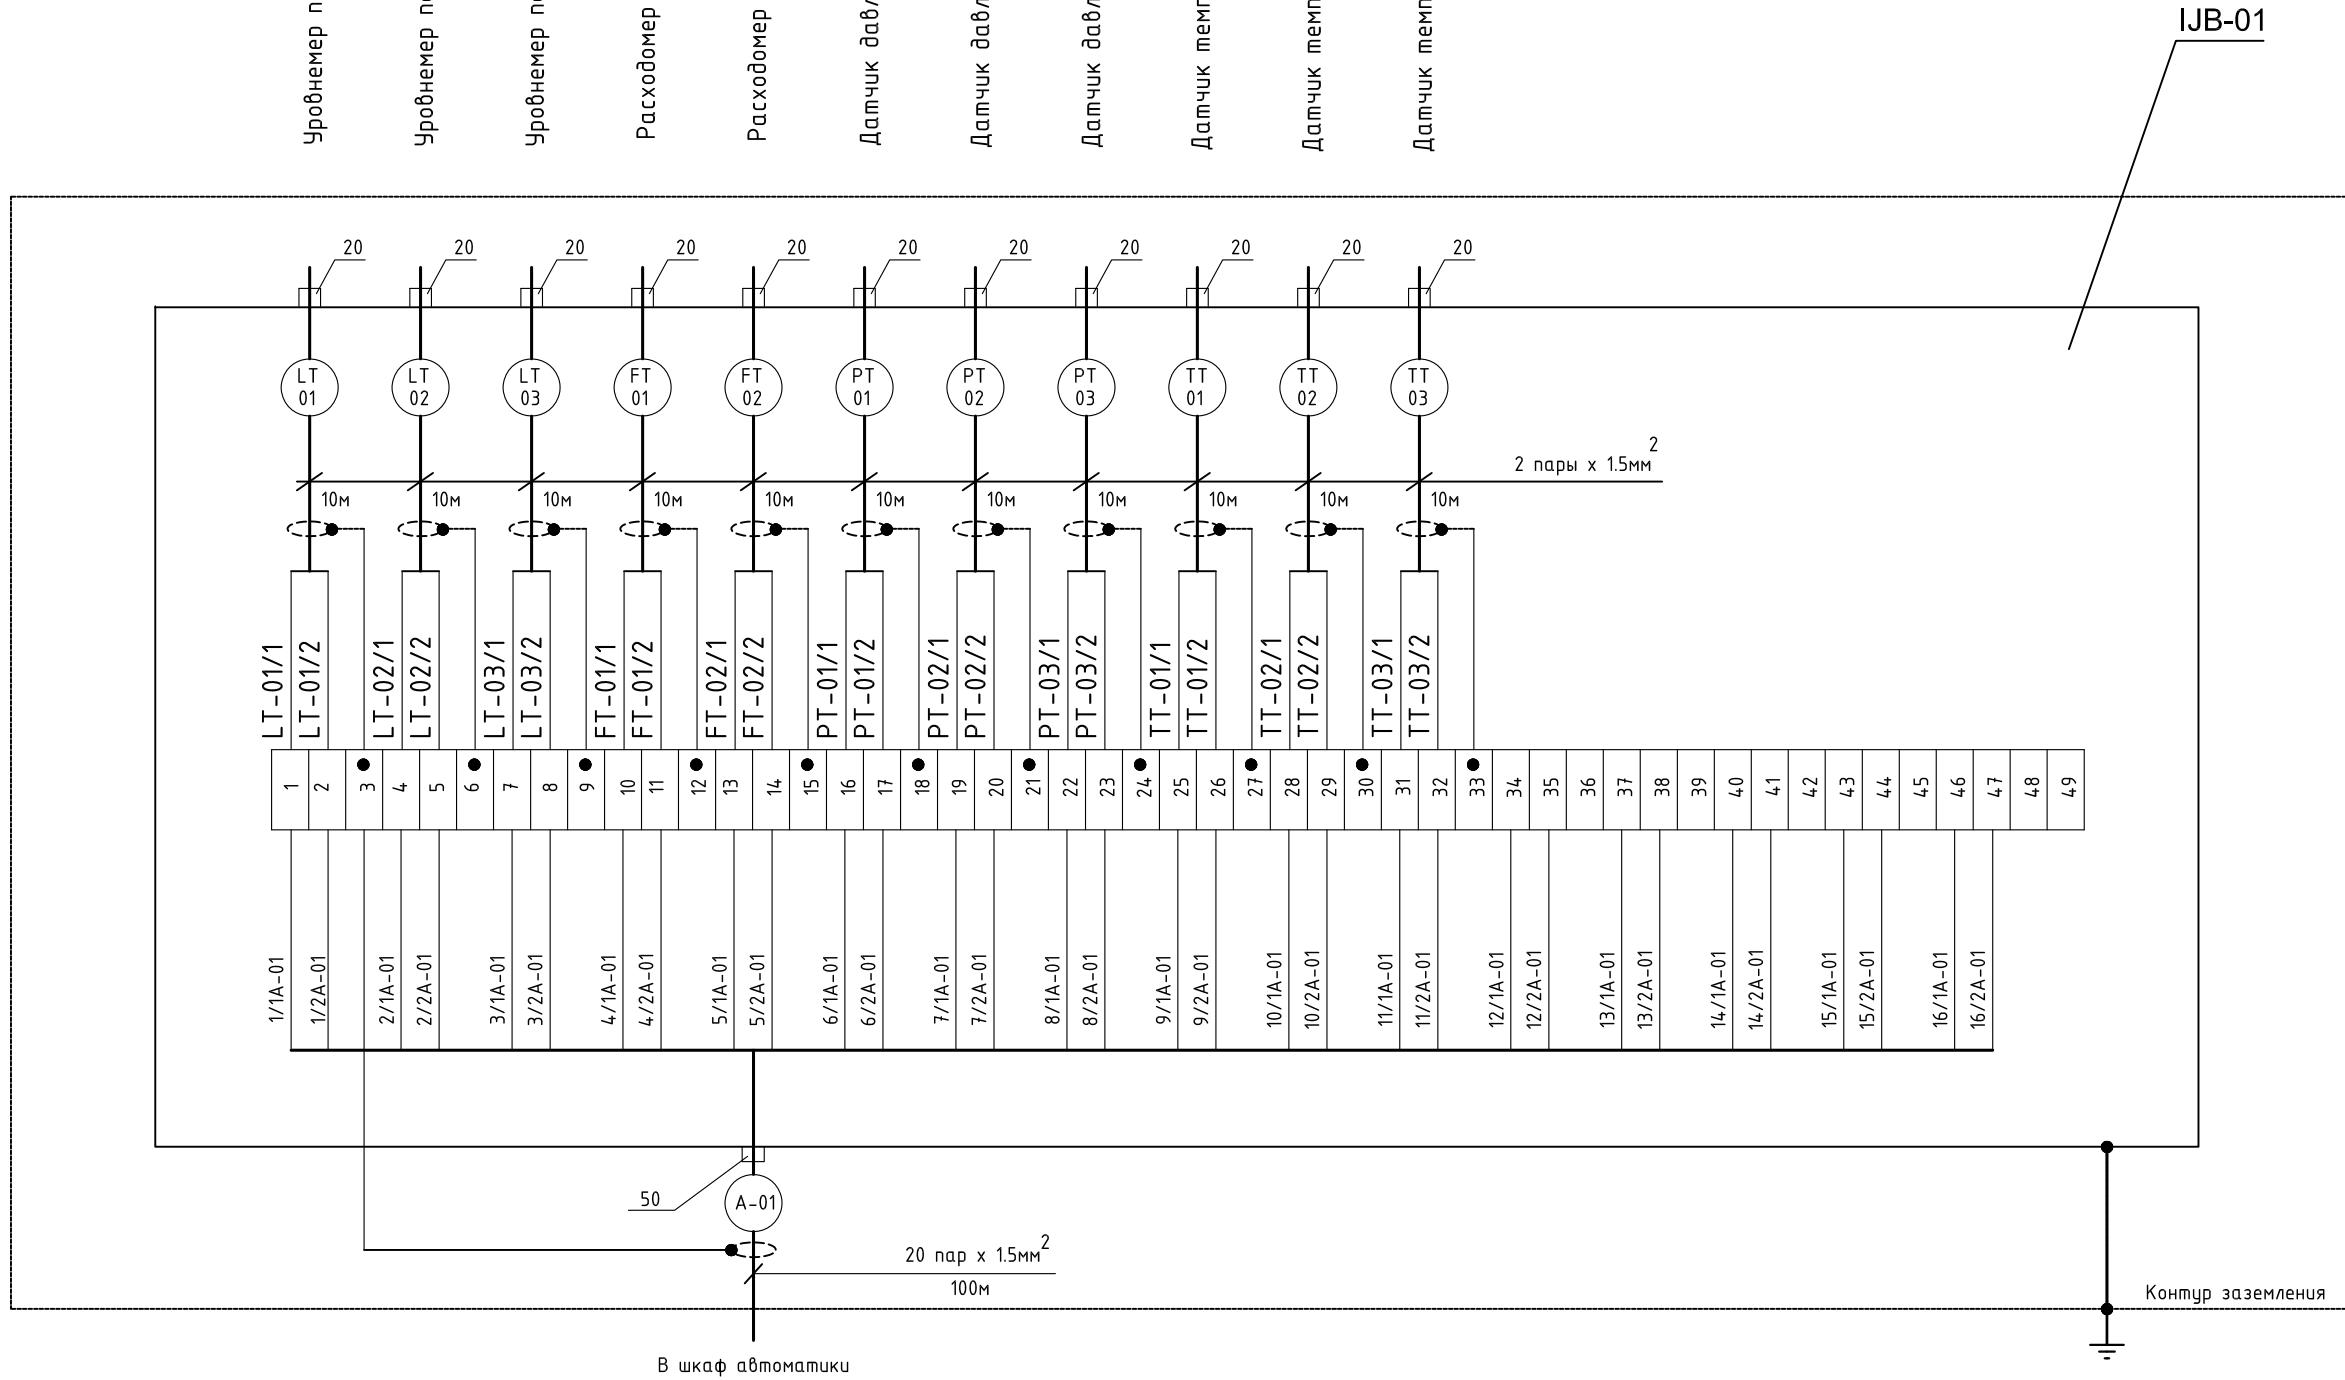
Уровнемер п
Уровнемер п
Уровнемер п
Расходомер
Расходомер
Датчик давл
Датчик давл
Датчик давл
Датчик темп
Датчик темп
Датчик темп

IJB-01

20 20 20 20 20 20 20 20 20 20 20

LT 01
LT 02
LT 03
FT 01
FT 02
PT 01
PT 02
PT 03
TT 01
TT 02
TT 03

2 пары x 1.5мм$^2$

10м 10м 10м 10м 10м 10м 10м 10м 10м 10м 10м

LT-01/1
LT-01/2
LT-02/1
LT-02/2
LT-03/1
LT-03/2
FT-01/1
FT-01/2
FT-02/1
FT-02/2
PT-01/1
PT-01/2
PT-02/1
PT-02/2
PT-03/1
PT-03/2
TT-01/1
TT-01/2
TT-02/1
TT-02/2
TT-03/1
TT-03/2

1 2 3 4 5 6 7 8 9 10 11 12 13 14 15 16 17 18 19 20 21 22 23 24 25 26 27 28 29 30 31 32 33 34 35 36 37 38 39 40 41 42 43 44 45 46 47 48 49

1/1A-01
1/2A-01
2/1A-01
2/2A-01
3/1A-01
3/2A-01
4/1A-01
4/2A-01
5/1A-01
5/2A-01
6/1A-01
6/2A-01
7/1A-01
7/2A-01
8/1A-01
8/2A-01
9/1A-01
9/2A-01
10/1A-01
10/2A-01
11/1A-01
11/2A-01
12/1A-01
12/2A-01
13/1A-01
13/2A-01
14/1A-01
14/2A-01
15/1A-01
15/2A-01
16/1A-01
16/2A-01

50
A-01
20 пар x 1.5мм$^2$
100м

Контур заземления

В шкаф автоматики